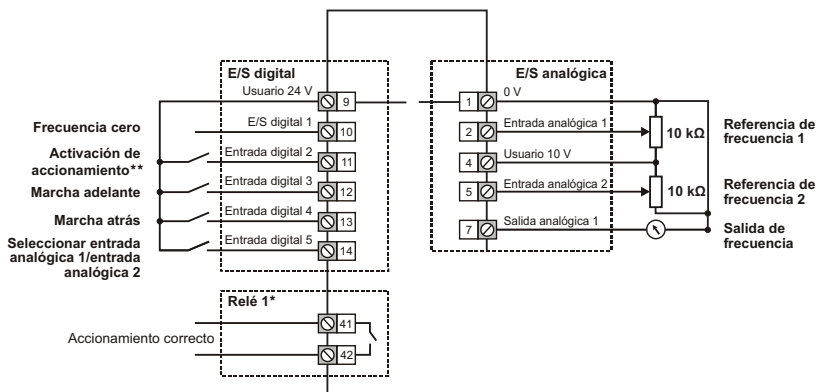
E/S digital

Usuario 24 V
9

Frecuencia cero
E/S digital 1
10

Activación de accionamiento**
Entrada digital 2
11

Marcha adelante
Entrada digital 3
12

Marcha atrás
Entrada digital 4
13

Seleccionar entrada analógica 1/entrada analógica 2
Entrada digital 5
14

Relé 1*

Accionamiento correcto
41
42

E/S analógica

1
0 V

2
Entrada analógica 1

4
Usuario 10 V

5
Entrada analógica 2

7
Salida analógica 1

10 kΩ
Referencia de frecuencia 1

10 kΩ
Referencia de frecuencia 2

Salida de frecuencia